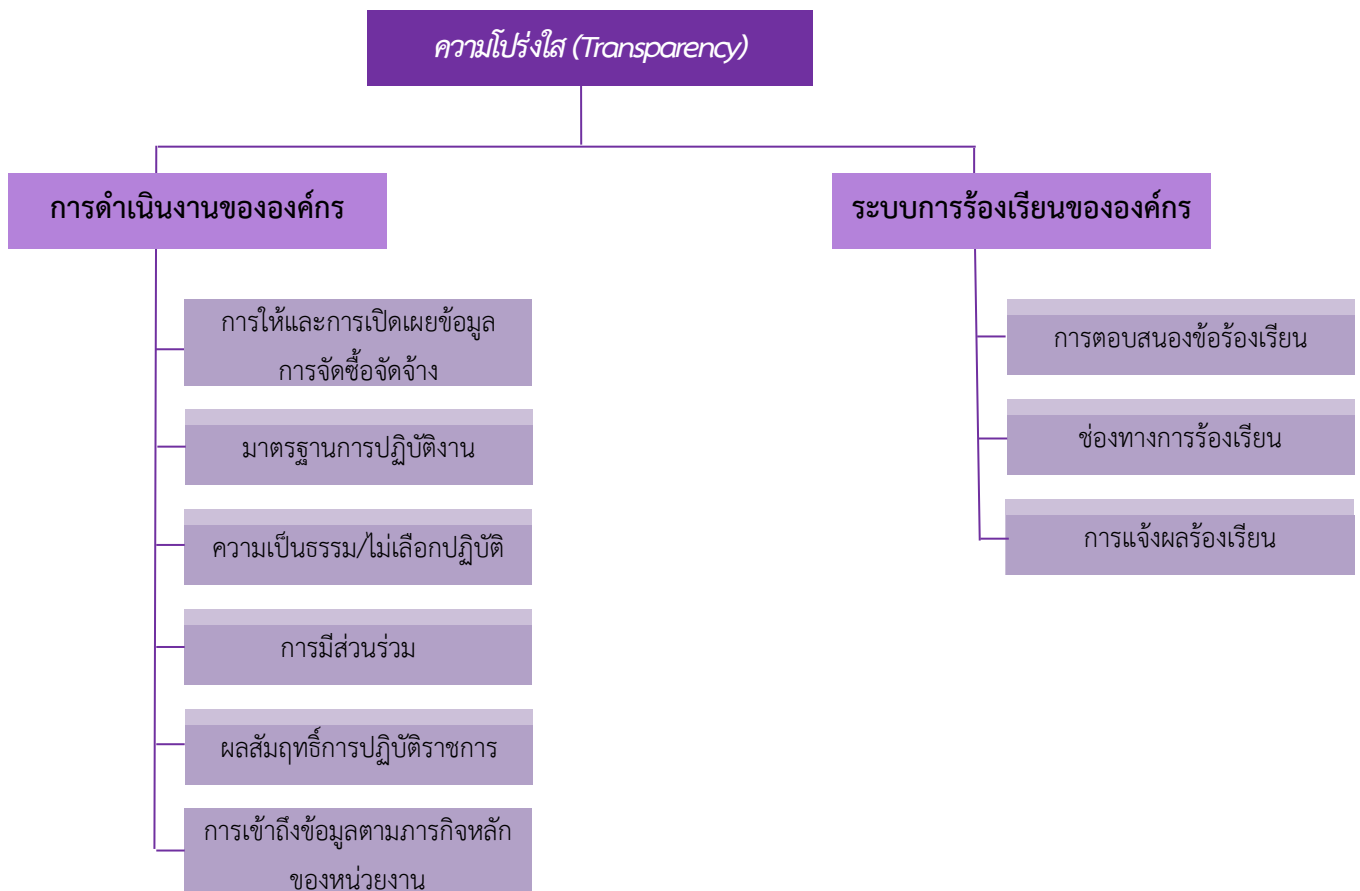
ความโปร่งใส (Transparency)

การดำเนินงานขององค์กร

การให้และการเปิดเผยข้อมูล การจัดซื้อจัดจ้าง

มาตรฐานการปฏิบัติงาน

ความเป็นธรรม/ไม่เลือกปฏิบัติ

การมีส่วนร่วม

ผลสัมฤทธิ์การปฏิบัติราชการ

การเข้าถึงข้อมูลตามภารกิจหลัก ของหน่วยงาน

ระบบการร้องเรียนขององค์กร

การตอบสนองข้อร้องเรียน

ช่องทางการร้องเรียน

การแจ้งผลร้องเรียน